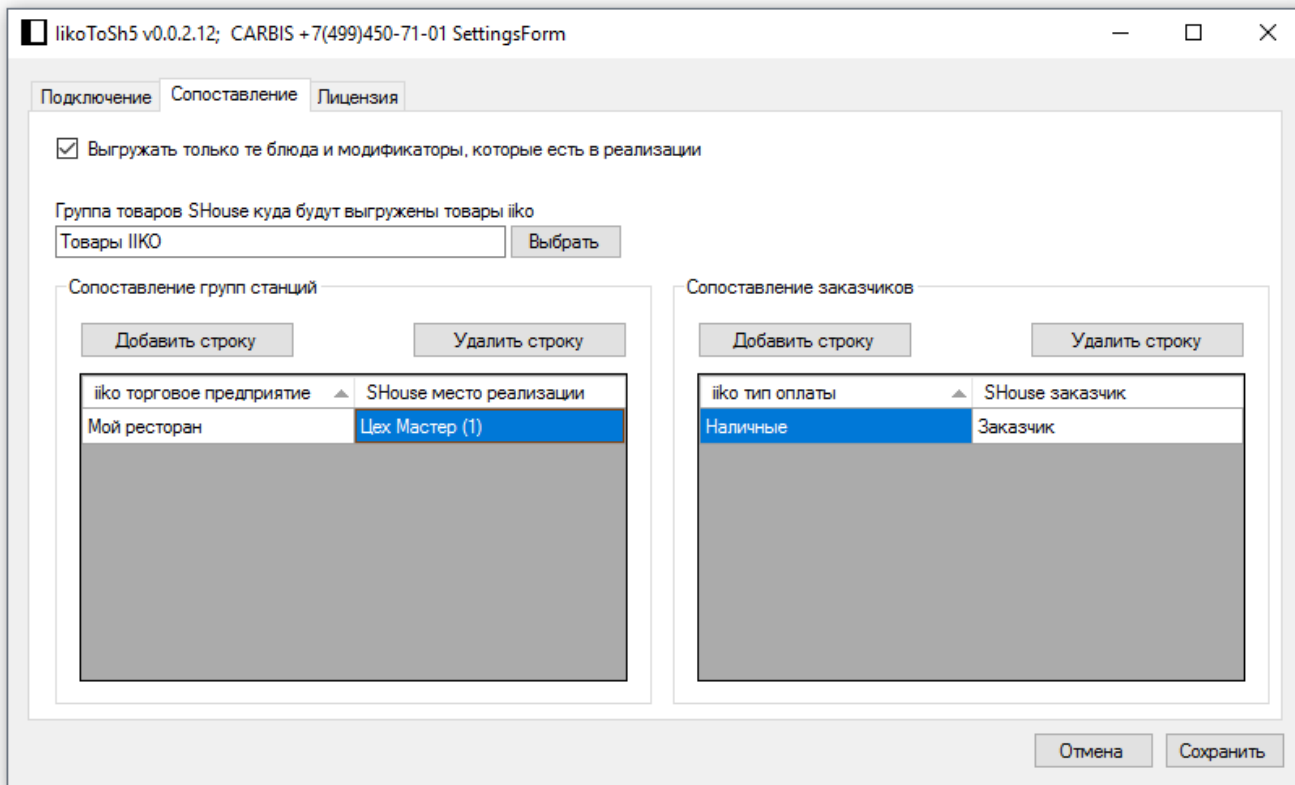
IikoToSh5 v0.0.2.12; CARBIS +7(499)450-71-01 SettingsForm

Подключение | Сопоставление | Лицензия

☑ Выгружать только те блюда и модификаторы, которые есть в реализации

Группа товаров SHouse куда будут выгружены товары iiko
Товары IIKO
Выбрать

Сопоставление групп станций

Добавить строку
Удалить строку

| iiko торговое предприятие | SHouse место реализации |
|---|---|
| Мой ресторан | Цех Мастер (1) |

Сопоставление заказчиков

Добавить строку
Удалить строку

| iiko тип оплаты | SHouse заказчик |
|---|---|
| Наличные | Заказчик |

Отмена
Сохранить